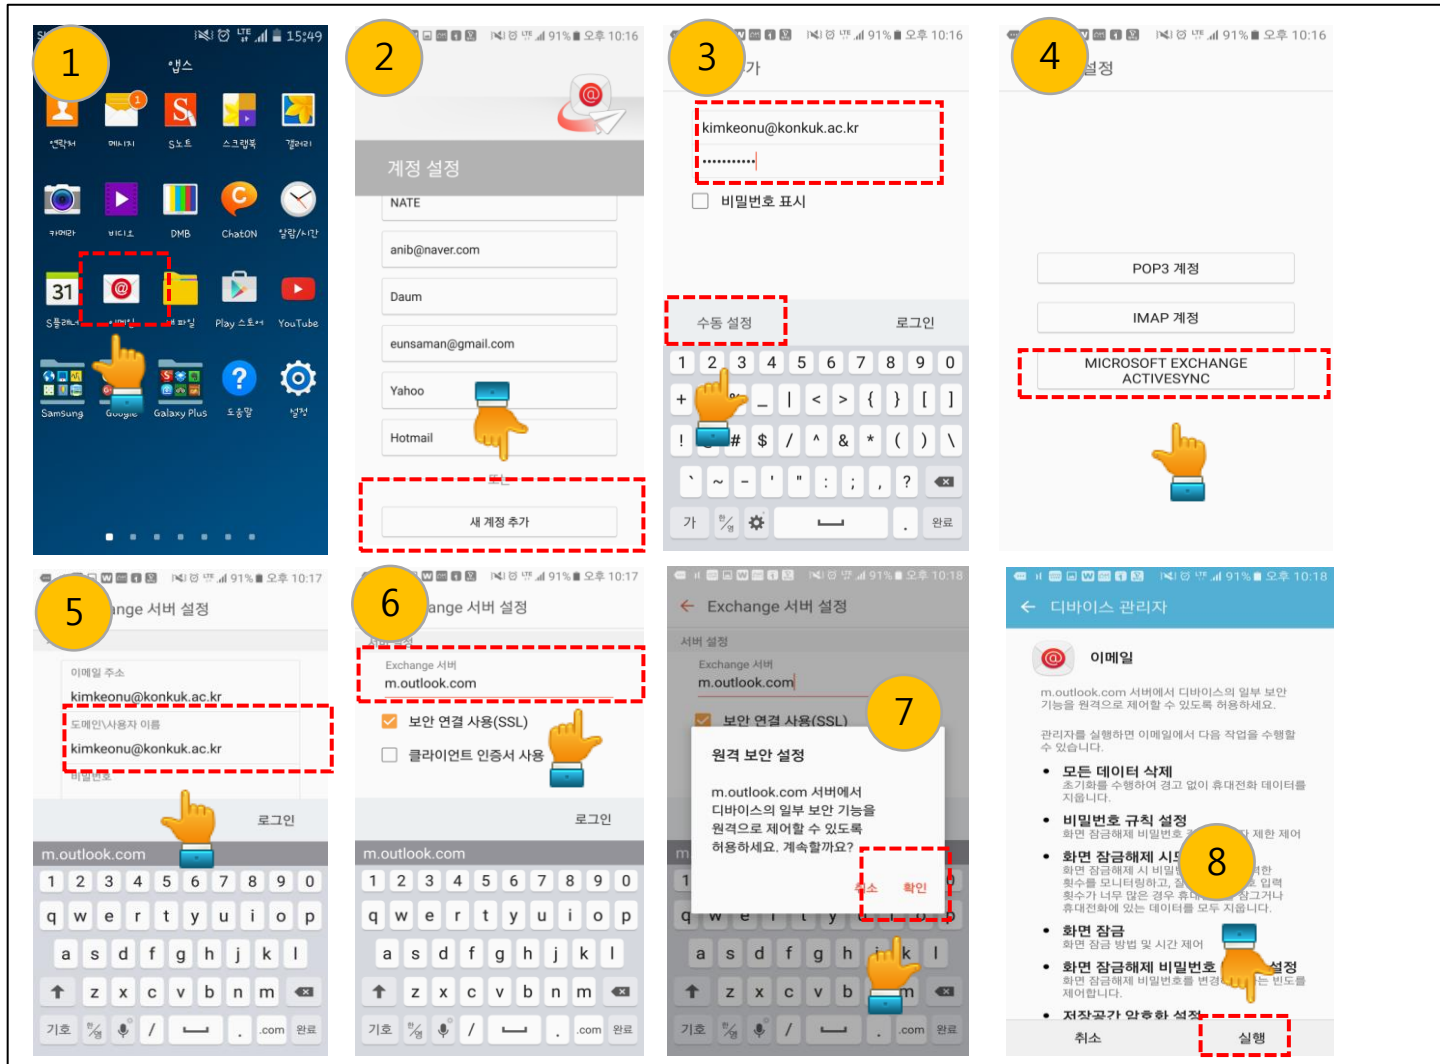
1

15:49

앱스

연락처 메시지 S노트 스크랩북 갤러리

카메라 비디오 DMB ChatON 알람/시간

31

S플래너 이메일 내 파일 Play 스토어 YouTube

Samsung Google Galaxy Plus 도움말 설정

2

91% 오후 10:16

계정 설정

NATE

anib@naver.com

Daum

eunsaman@gmail.com

Yahoo

Hotmail

새 계정 추가

3

91% 오후 10:16

가

kimkeonu@konkuk.ac.kr

••••••••••

비밀번호 표시

수동 설정

로그인

1 2 3 4 5 6 7 8 9 0

+ _ | < > { } [ ]

! # $ / ^ & * ( ) \

` ~ - ' " : ; , ?

가 완료

4

91% 오후 10:16

설정

POP3 계정

IMAP 계정

MICROSOFT EXCHANGE ACTIVESYNC

5

91% 오후 10:17

ange 서버 설정

이메일 주소

kimkeonu@konkuk.ac.kr

도메인\사용자 이름

kimkeonu@konkuk.ac.kr

비밀번호

로그인

m.outlook.com

1 2 3 4 5 6 7 8 9 0

q w e r t y u i o p

a s d f g h j k l

z x c v b n m

기호 / .com 완료

6

91% 오후 10:17

ange 서버 설정

Exchange 서버

m.outlook.com

보안 연결 사용(SSL)

클라이언트 인증서 사용

로그인

m.outlook.com

1 2 3 4 5 6 7 8 9 0

q w e r t y u i o p

a s d f g h j k l

z x c v b n m

기호 / .com 완료

91% 오후 10:18

Exchange 서버 설정

서버 설정

Exchange 서버

m.outlook.com

보안 연결 사용(SSL)

7

원격 보안 설정

m.outlook.com 서버에서 디바이스의 일부 보안 기능을 원격으로 제어할 수 있도록 허용하세요. 계속할까요?

취소 확인

a s d f g h j k l

z x c v b n m

기호 / .com 완료

91% 오후 10:18

디바이스 관리자

이메일

m.outlook.com 서버에서 디바이스의 일부 보안 기능을 원격으로 제어할 수 있도록 허용하세요.

관리자를 실행하면 이메일에서 다음 작업을 수행할 수 있습니다.

• 모든 데이터 삭제
초기화를 수행하여 경고 없이 휴대전화 데이터를 지웁니다.

• 비밀번호 규칙 설정
화면 잠금해제 비밀번호 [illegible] 제한 제어

• 화면 잠금해제 시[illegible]
화면 잠금해제 시 비밀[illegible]한 횟수를 모니터링하고, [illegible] 입력 횟수가 너무 많은 경우 휴대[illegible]잠그거나 휴대전화에 있는 데이터를 모두 지웁니다.

8

• 화면 잠금
화면 잠금 방법 및 시간 제어

• 화면 잠금해제 비밀번호 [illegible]설정
화면 잠금해제 비밀번호를 변경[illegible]는 빈도를 제어합니다.

• 저장소 암호화 설정

취소 실행